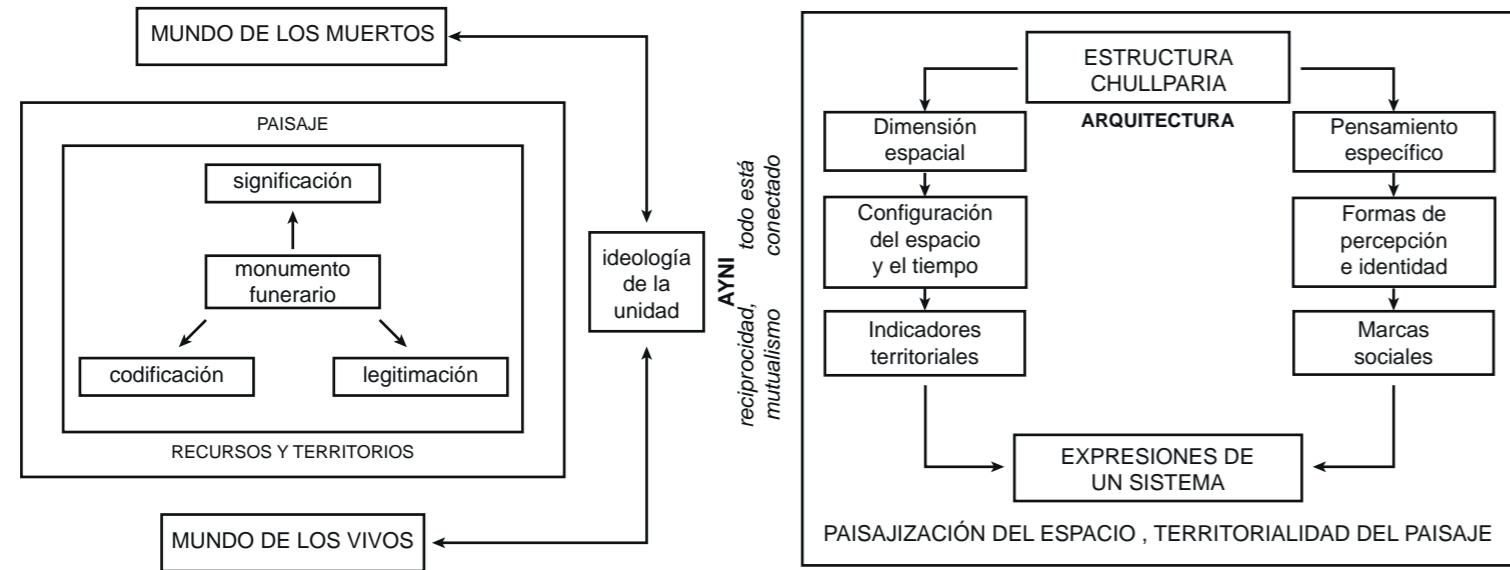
MUNDO DE LOS MUERTOS

PAISAJE

significación

monumento funerario

codificación

legitimación

RECURSOS Y TERRITORIOS

MUNDO DE LOS VIVOS

ideología de la unidad

AYNI

todo está conectado

reciprocidad, mutualismo

ESTRUCTURA CHULLPARIA

ARQUITECTURA

Dimensión espacial

Configuración del espacio y el tiempo

Indicadores territoriales

Pensamiento específico

Formas de percepción e identidad

Marcas sociales

EXPRESIONES DE UN SISTEMA

PAISAJIZACIÓN DEL ESPACIO , TERRITORIALIDAD DEL PAISAJE